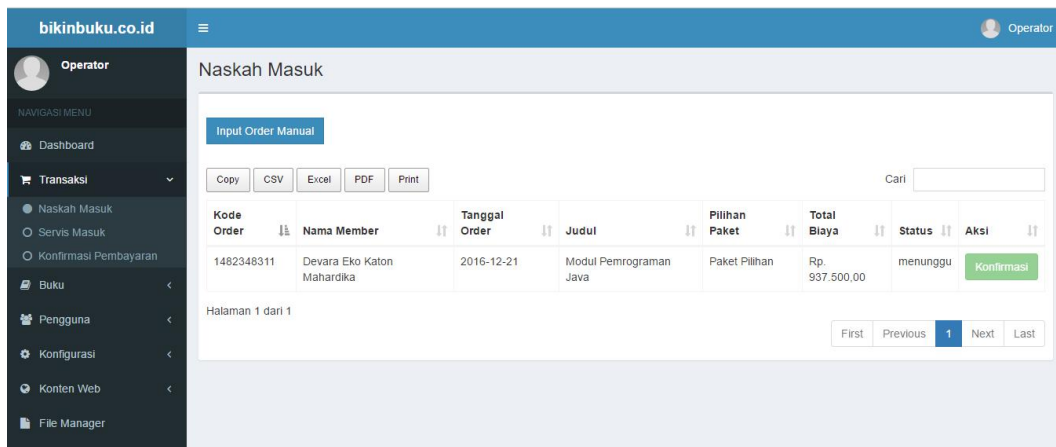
bikinbuku.co.id

Operator

Operator

NAVIGASI MENU

Dashboard

Transaksi

Naskah Masuk

Servis Masuk

Konfirmasi Pembayaran

Buku

Pengguna

Konfigurasi

Konten Web

File Manager

Naskah Masuk

Input Order Manual

Copy CSV Excel PDF Print

Cari

| Kode Order | Nama Member | Tanggal Order | Judul | Pilihan Paket | Total Biaya | Status | Aksi |
|---|---|---|---|---|---|---|---|
| 1482348311 | Devara Eko Katon Mahardika | 2016-12-21 | Modul Pemrograman Java | Paket Pilihan | Rp. 937.500,00 | menunggu | Konfirmasi |

Halaman 1 dari 1

First Previous 1 Next Last